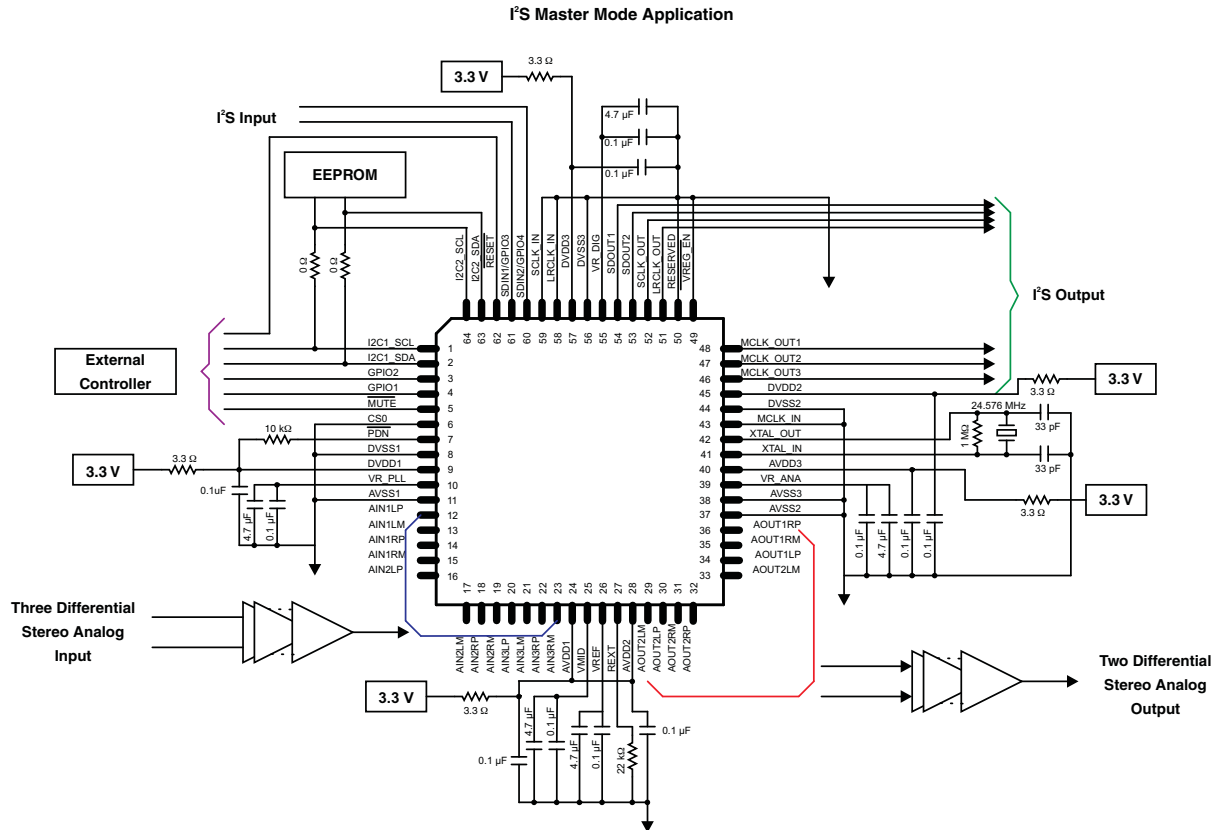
I²S Master Mode Application

3.3 V
3.3 Ω
I²S Input
EEPROM
4.7 µF
0.1 µF
0.1 µF
0 Ω
0 Ω
I2C2_SCL
I2C2_SDA
$\overline{RESET}$
SDIN1/GPIO3
SDIN2/GPIO4
SCLK_IN
LRCLK_IN
DVDD3
DVSS3
VR_DIG
SDOUT1
SDOUT2
SCLK_OUT
LRCLK_OUT
RESERVED
$\overline{VREG\_EN}$
64 63 62 61 60 59 58 57 56 55 54 53 52 51 50 49
I²S Output
External Controller
1 I2C1_SCL
2 I2C1_SDA
3 GPIO2
4 GPIO1
5 $\overline{MUTE}$
6 CS0
7 $\overline{PDN}$
8 DVSS1
9 DVDD1
10 VR_PLL
11 AVSS1
12 AIN1LP
13 AIN1LM
14 AIN1RP
15 AIN1RM
16 AIN2LP
10 kΩ
3.3 V
3.3 Ω
0.1uF
4.7 µF
0.1 µF
48 MCLK_OUT1
47 MCLK_OUT2
46 MCLK_OUT3
45 DVDD2
44 DVSS2
43 MCLK_IN
42 XTAL_OUT
41 XTAL_IN
40 AVDD3
39 VR_ANA
38 AVSS3
37 AVSS2
36 AOUT1RP
35 AOUT1RM
34 AOUT1LP
33 AOUT2LM
3.3 Ω
3.3 V
24.576 MHz
1 MΩ
33 pF
33 pF
3.3 V
3.3 Ω
0.1 µF
4.7 µF
0.1 µF
0.1 µF
Three Differential Stereo Analog Input
17 18 19 20 21 22 23 24 25 26 27 28 29 30 31 32
AIN2LM
AIN2RP
AIN2RM
AIN3LP
AIN3LM
AIN3RP
AIN3RM
AVDD1
VMID
VREF
REXT
AVDD2
AOUT2LP
AOUT2RM
AOUT2RP
Two Differential Stereo Analog Output
3.3 V
3.3 Ω
4.7 µF
0.1 µF
0.1 µF
4.7 µF
0.1 µF
22 kΩ
0.1 µF